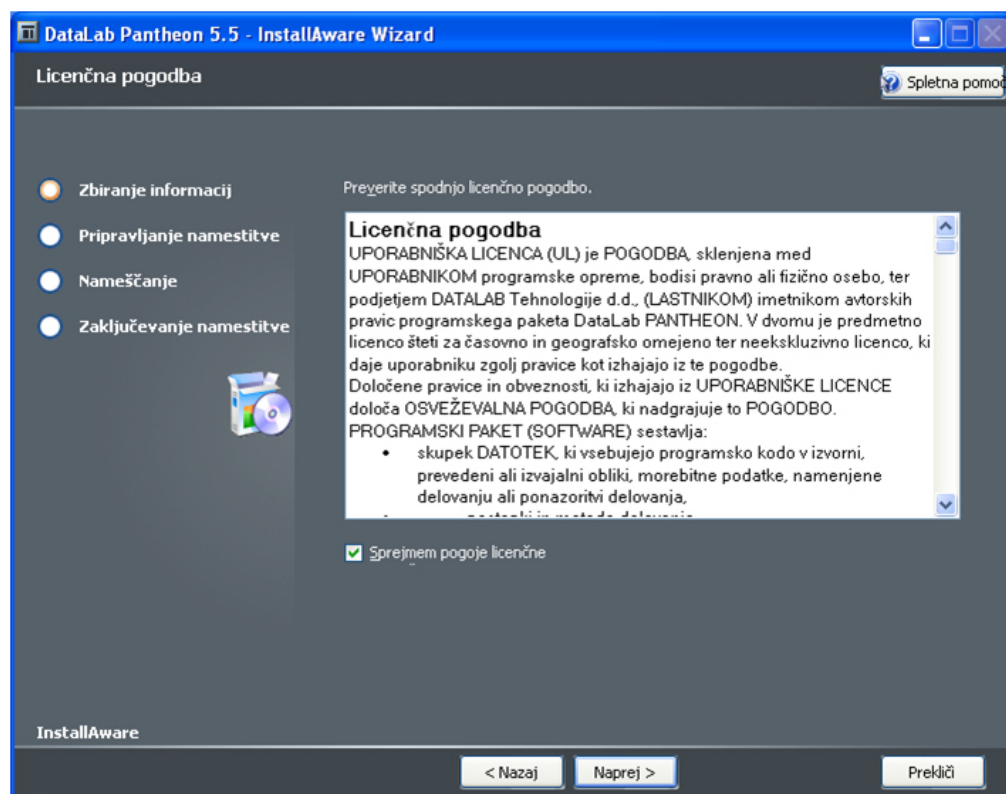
DataLab Pantheon 5.5 - InstallAware Wizard

Licenčna pogodba

Spletna pomo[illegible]

Zbiranje informacij

Pripravljanje namestitve

Nameščanje

Zaključevanje namestitve

Preverite spodnjo licenčno pogodbo.

Licenčna pogodba
UPORABNIŠKA LICENCA (UL) je POGODBA, sklenjena med UPORABNIKOM programske opreme, bodisi pravno ali fizično osebo, ter podjetjem DATALAB Tehnologije d.d., (LASTNIKOM) imetnikom avtorskih pravic programskega paketa DataLab PANTHEON. V dvomu je predmetno licenco šteti za časovno in geografsko omejeno ter neekskluzivno licenco, ki daje uporabniku zgolj pravice kot izhajajo iz te pogodbe.
Določene pravice in obveznosti, ki izhajajo iz UPORABNIŠKE LICENCE določa OSVEŽEVALNA POGODBA, ki nadgrajuje to POGODBO.
PROGRAMSKI PAKET (SOFTWARE) sestavlja:
• skupek DATOTEK, ki vsebujejo programsko kodo v izvorni, prevedeni ali izvajalni obliki, morebitne podatke, namenjene delovanju ali ponazoritvi delovanja,
• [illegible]

Sprejmem pogoje licenčne

InstallAware

< Nazaj

Naprej >

Prekliči